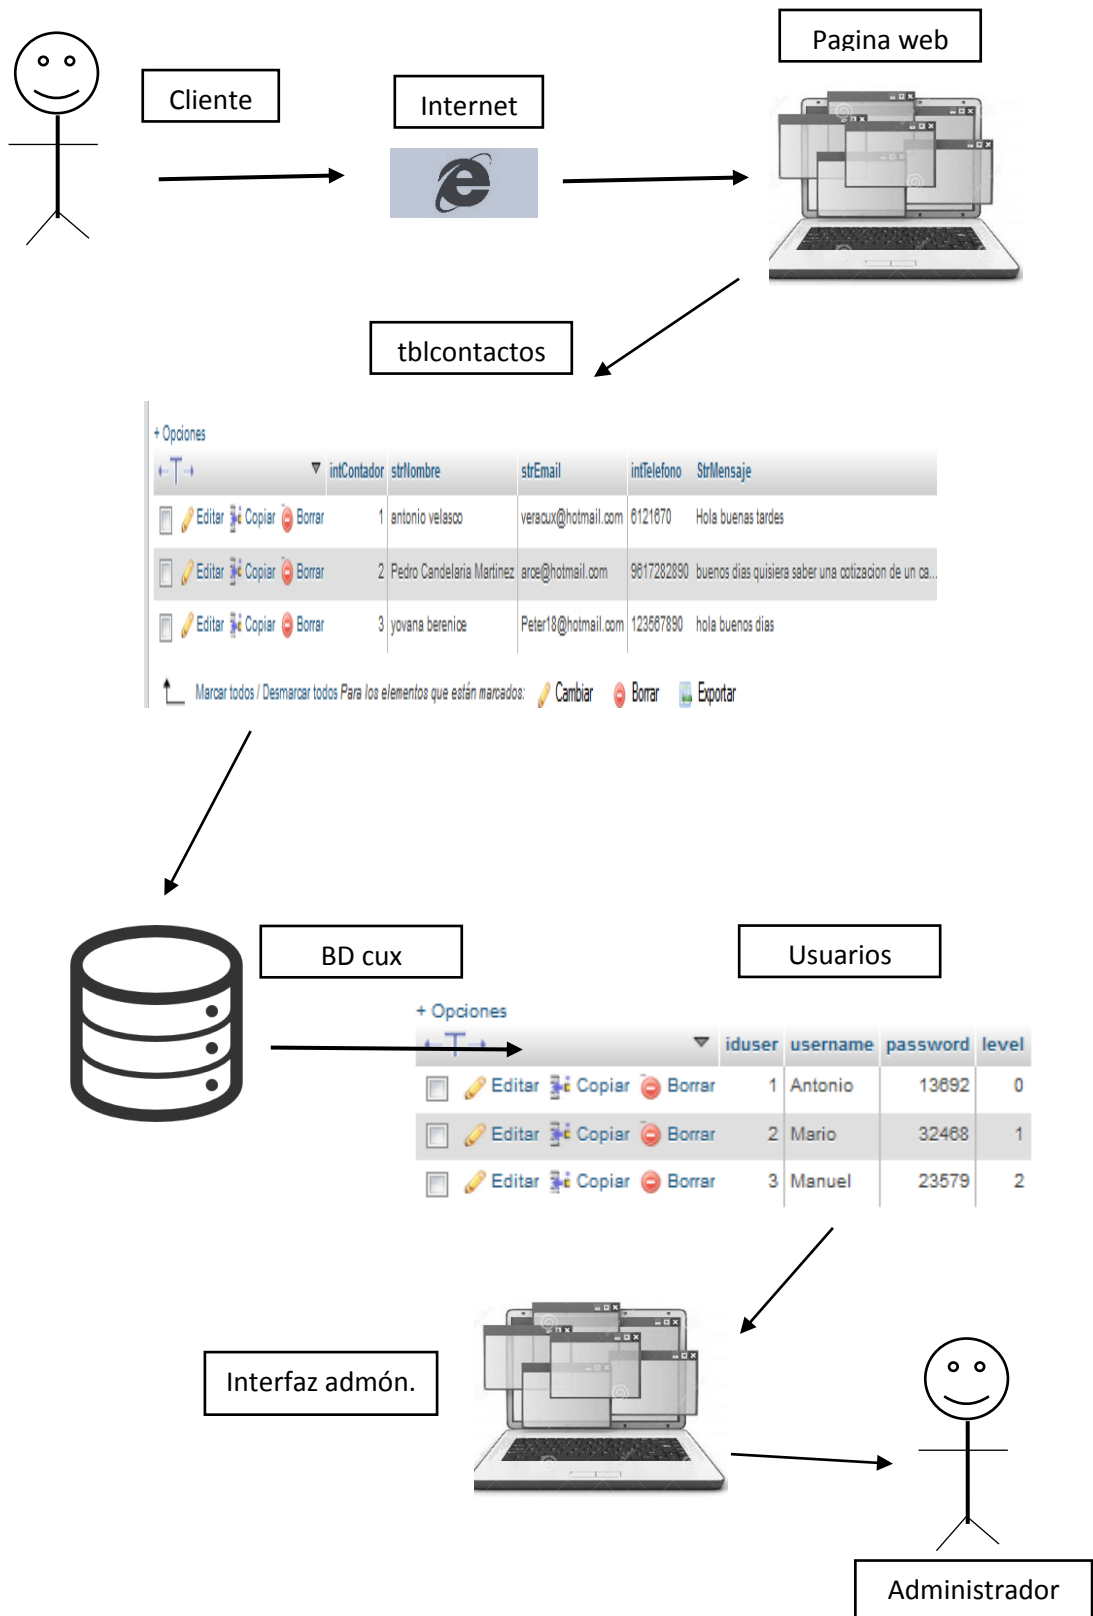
Cliente

Internet

Pagina web

tblcontactos

+ Opciones

| | intContador | strNombre | strEmail | intTelefono | StrMensaje |
|---|---|---|---|---|---|
| Editar Copiar Borrar | 1 | antonio velasco | veracux@hotmail.com | 6121670 | Hola buenas tardes |
| Editar Copiar Borrar | 2 | Pedro Candelaria Martinez | arce@hotmail.com | 9617282890 | buenos dias quisiera saber una cotizacion de un ca... |
| Editar Copiar Borrar | 3 | yovana berenice | Peter18@hotmail.com | 123567890 | hola buenos dias |

Marcar todos / Desmarcar todos Para los elementos que están marcados: Cambiar Borrar Exportar

BD cux

Usuarios

+ Opciones

| | iduser | username | password | level |
|---|---|---|---|---|
| Editar Copiar Borrar | 1 | Antonio | 13692 | 0 |
| Editar Copiar Borrar | 2 | Mario | 32468 | 1 |
| Editar Copiar Borrar | 3 | Manuel | 23579 | 2 |

Interfaz admón.

Administrador